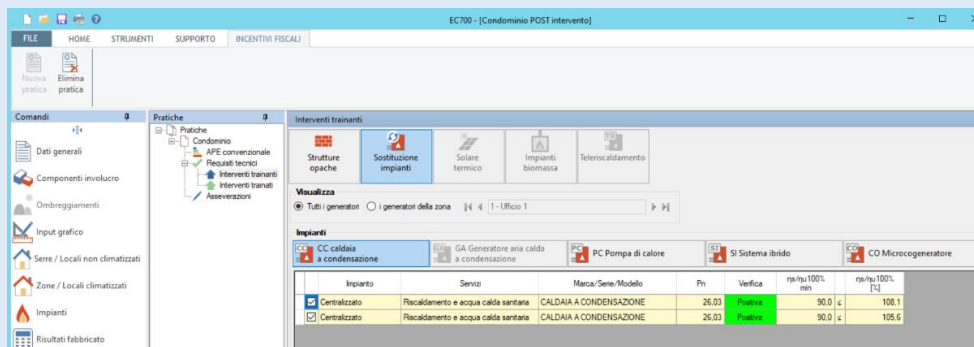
EC700 - [Condominio POST intervento]

FILE HOME STRUMENTI SUPPORTO INCENTIVI FISCALI

Nuova pratica
Elimina pratica

Comandi
Dati generali
Componenti involucro
Ombreggiamenti
Input grafico
Serre / Locali non climatizzati
Zone / Locali climatizzati
Impianti
Risultati fabbricato

Pratiche
Pratiche
Condominio
APE convenzionale
Requisiti tecnici
Interventi trainanti
Interventi trainati
Asseverazioni

Interventi trainanti
Strutture opache
Sostituzione impianti
Solare termico
Impianti biomassa
Teleriscaldamento

Visualizza
Tutti i generatori
i generatori della zona
1 - Ufficio 1

Impianti
CC caldaia a condensazione
GA Generatore aria calda a condensazione
PC Pompa di calore
SI Sistema ibrido
CO Microcogeneratore

| | Impianto | Servizi | Marca/Serie/Modello | Pn | Verifica | ηs/ηu100% min | | ηs/ηu100% [%] |
|---|---|---|---|---|---|---|---|---|
| ☑ | Centralizzato | Riscaldamento e acqua calda sanitaria | CALDAIA A CONDENSAZIONE | 26,03 | Positiva | 90,0 | ≤ | 108,1 |
| ☑ | Centralizzato | Riscaldamento e acqua calda sanitaria | CALDAIA A CONDENSAZIONE | 26,03 | Positiva | 90,0 | ≤ | 105,6 |